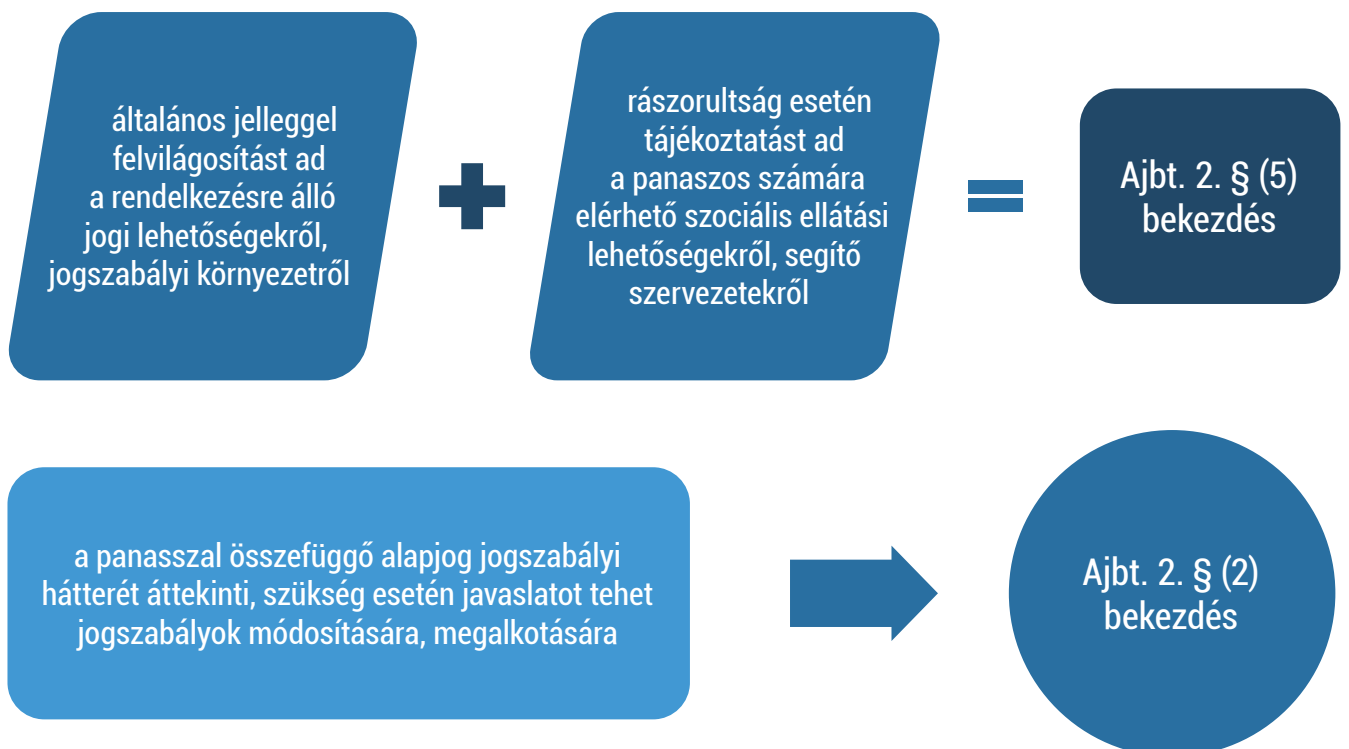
általános jelleggel felvilágosítást ad a rendelkezésre álló jogi lehetőségekről, jogszabályi környezetről

rászorultság esetén tájékoztatást ad a panaszos számára elérhető szociális ellátási lehetőségekről, segítő szervezetekről

Ajbt. 2. § (5) bekezdés

a panasszal összefüggő alapjog jogszabályi hátterét áttekinti, szükség esetén javaslatot tehet jogszabályok módosítására, megalkotására

Ajbt. 2. § (2) bekezdés